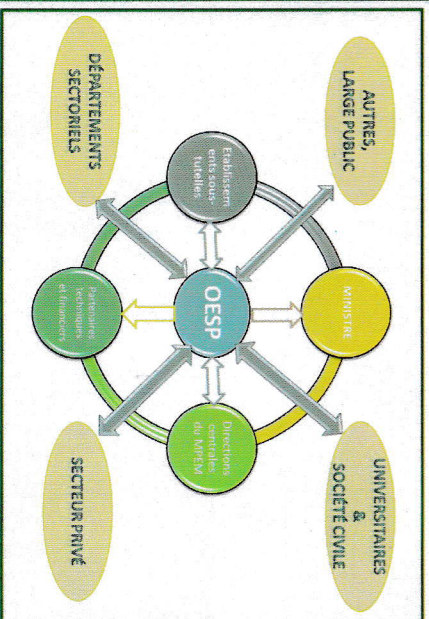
DÉPARTEMENTS SECTORIELS

AUTRES, LARGE PUBLIC

Etablissements sous-tutelles

OESP

MINISTRE

Partenaires techniques et financiers

Directions centrales du MPEM

UNIVERSITAIRES & SOCIÉTÉ CIVILE

SECTEUR PRIVÉ